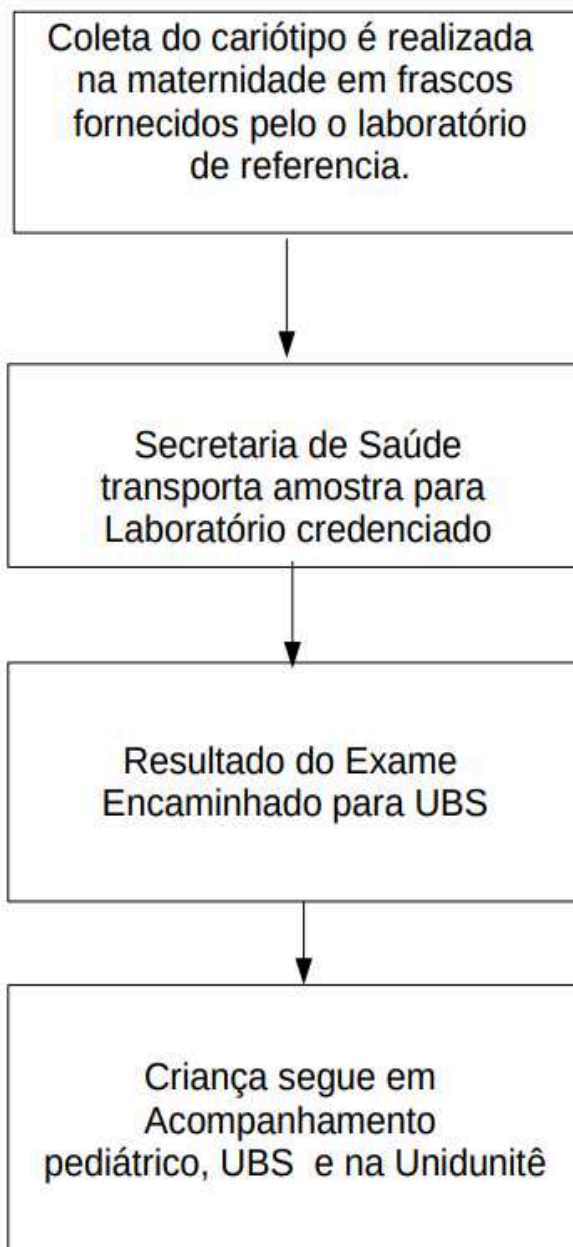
Coleta do cariótipo é realizada na maternidade em frascos fornecidos pelo o laboratório de referencia.

Secretaria de Saúde transporta amostra para Laboratório credenciado

Resultado do Exame Encaminhado para UBS

Criança segue em Acompanhamento pediátrico, UBS e na Unidunitê